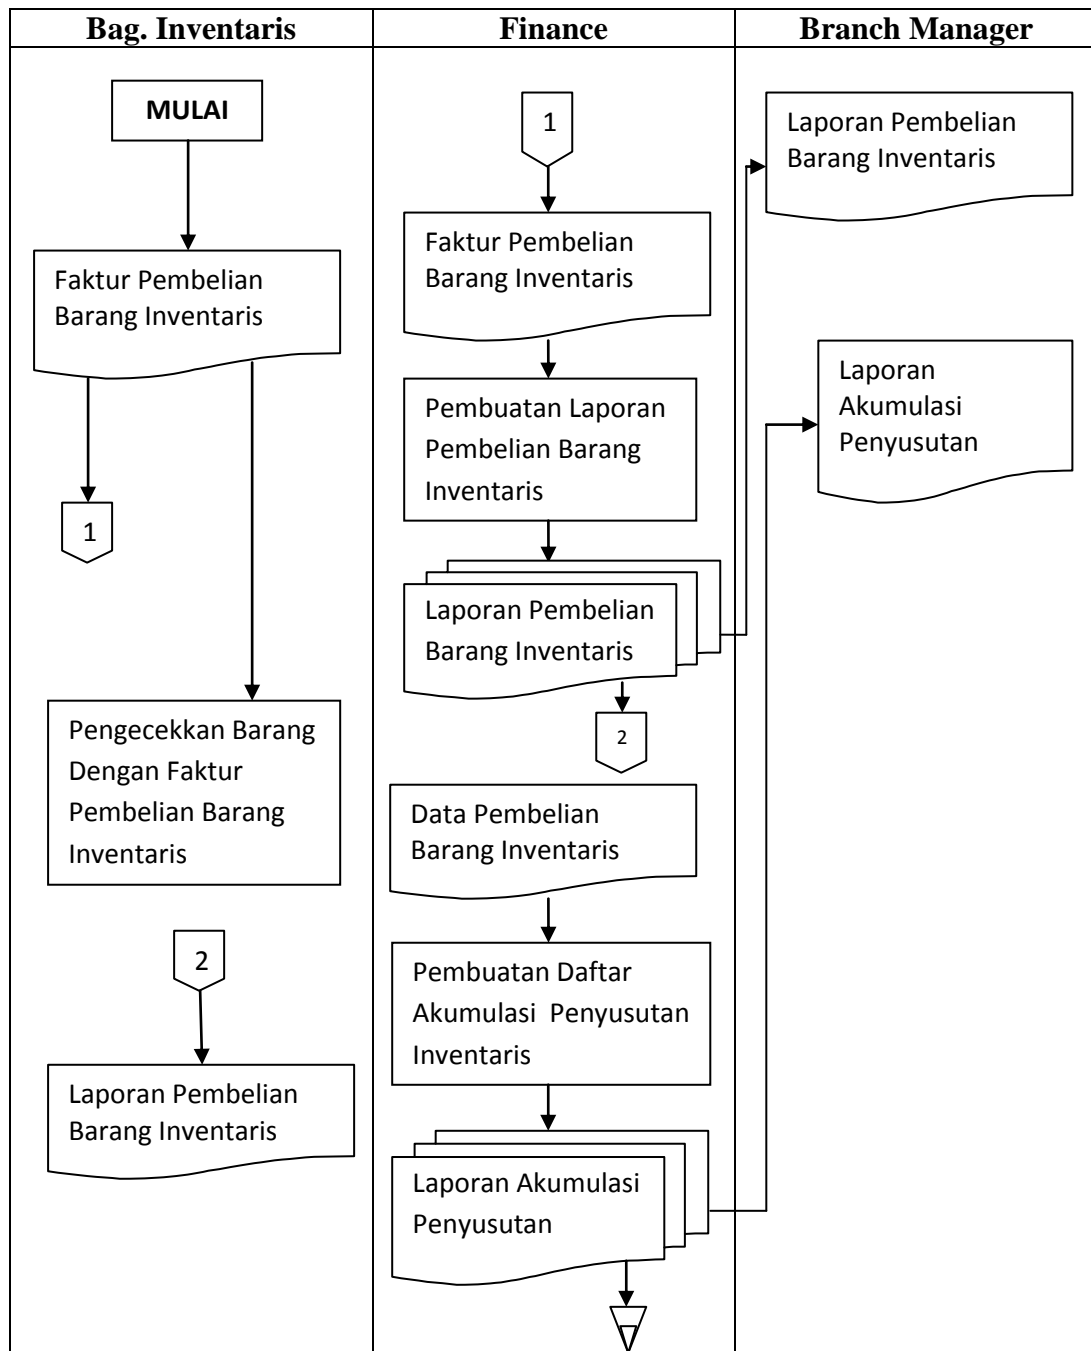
Bag. Inventaris

MULAI

Faktur Pembelian Barang Inventaris

1

Pengecekkan Barang Dengan Faktur Pembelian Barang Inventaris

2

Laporan Pembelian Barang Inventaris

Finance

1

Faktur Pembelian Barang Inventaris

Pembuatan Laporan Pembelian Barang Inventaris

Laporan Pembelian Barang Inventaris

2

Data Pembelian Barang Inventaris

Pembuatan Daftar Akumulasi Penyusutan Inventaris

Laporan Akumulasi Penyusutan

Branch Manager

Laporan Pembelian Barang Inventaris

Laporan Akumulasi Penyusutan